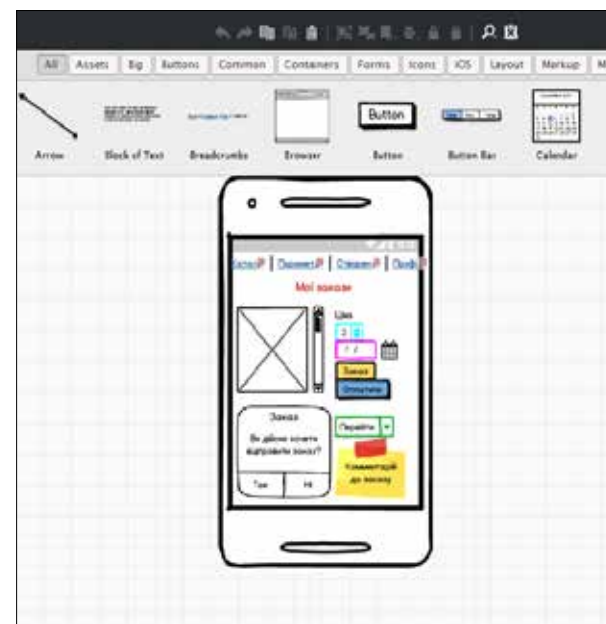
All | Assets | Big | Buttons | Common | Containers | Forms | Icons | iOS | Layout | Markup | M

Arrow | Block of Text | Breadcrumbs | Browser | Button | Button Bar | Calendar

Button

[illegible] | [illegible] | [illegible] | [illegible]

Мої заказ

Ціна

3

Заказ

Оплатити

Заказ

Ви дійсно хочете відправити заказ?

Так | Ні

Перейти

Коментарій до заказу